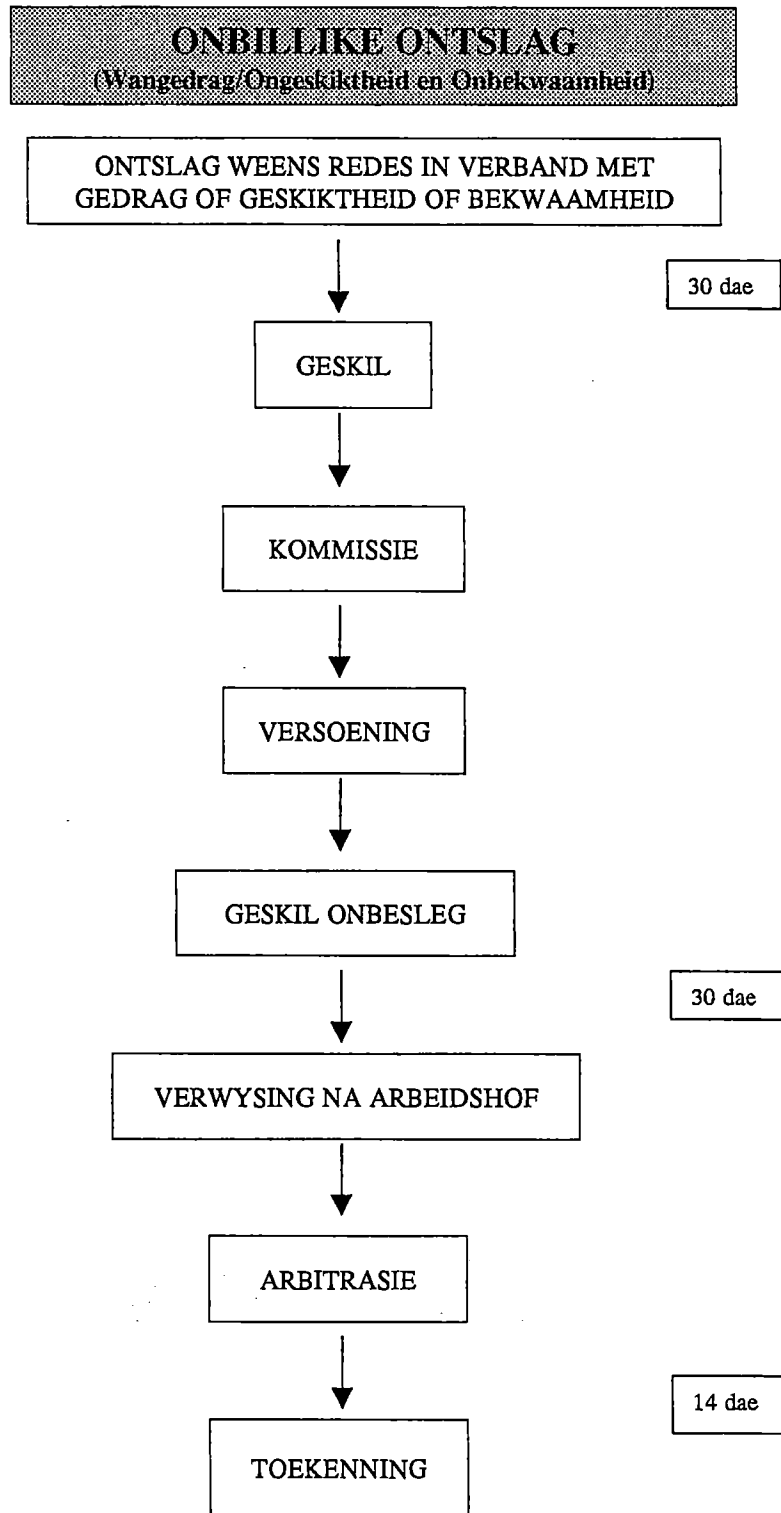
ONBILLIKE ONTSLAG
(Wangedrag/Ongeskiktheid en Onbekwaamheid)

ONTSLAG WEENS REDES IN VERBAND MET GEDRAG OF GESKIKTHEID OF BEKWAAMHEID

30 dae

GESKIL

KOMMISSIE

VERSOENING

GESKIL ONBESLEG

30 dae

VERWYSING NA ARBEIDSHOF

ARBITRASIE

14 dae

TOEKENNING